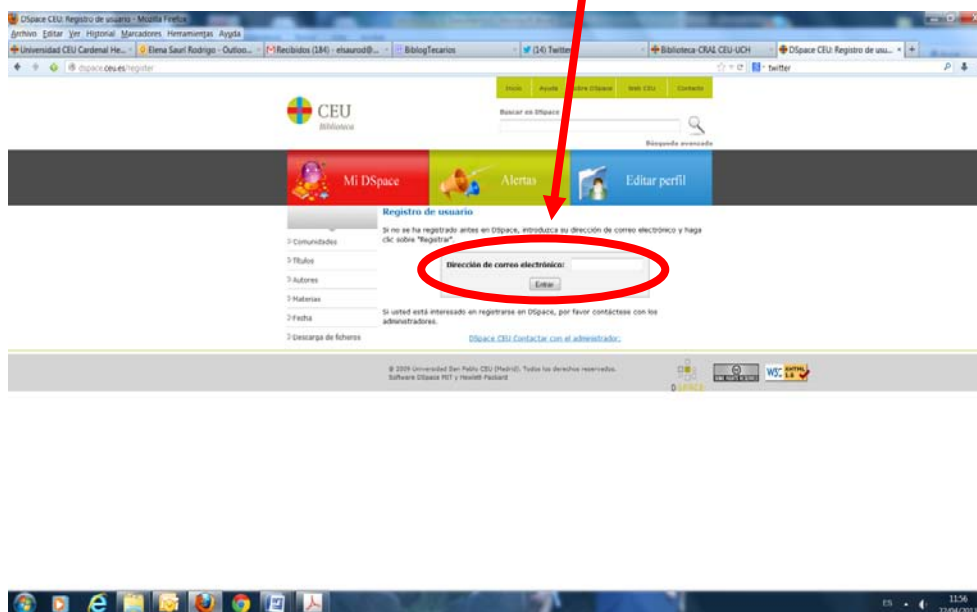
DSpace CEU: Registro de usuario - Mozilla Firefox
Archivo Editar Ver Historial Marcadores Herramientas Ayuda
Universidad CEU Cardenal He... | Elena Saurí Rodrigo - Outloo... | Recibidos (184) - elsaurod@... | BiblogTecarios | (14) Twitter | Biblioteca-CRAI CEU-UCH | DSpace CEU: Registro de usu... | +
dspace.ceu.es/register
twitter

CEU
Biblioteca

Inicio | Ayuda | Sobre DSpace | Web CEU | Contacto

Buscar en DSpace
Búsqueda avanzada

Mi DSpace
Alertas
Editar perfil

Comunidades
Títulos
Autores
Materias
Fecha
Descarga de ficheros

Registro de usuario

Si no se ha registrado antes en DSpace, introduzca su dirección de correo electrónico y haga clic sobre "Registrar".

Dirección de correo electrónico:
Entrar

Si usted está interesado en registrarse en DSpace, por favor contáctese con los administradores.

DSpace CEU Contactar con el administrador.

© 2009 Universidad San Pablo CEU (Madrid). Todos los derechos reservados.
Software DSpace MIT y Hewlett Packard

DSPACE
W3C XHTML 1.0

ES
11:56
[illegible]